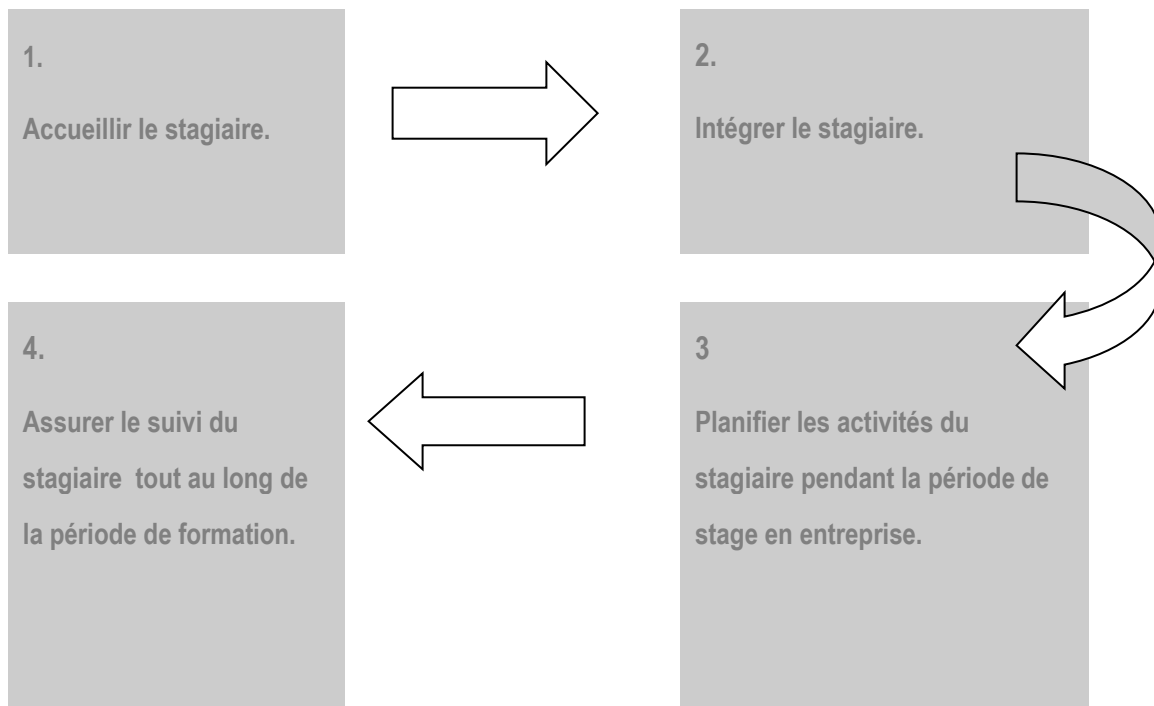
1.

Accueillir le stagiaire.

2.

Intégrer le stagiaire.

3

Planifier les activités du stagiaire pendant la période de stage en entreprise.

4.

Assurer le suivi du stagiaire tout au long de la période de formation.